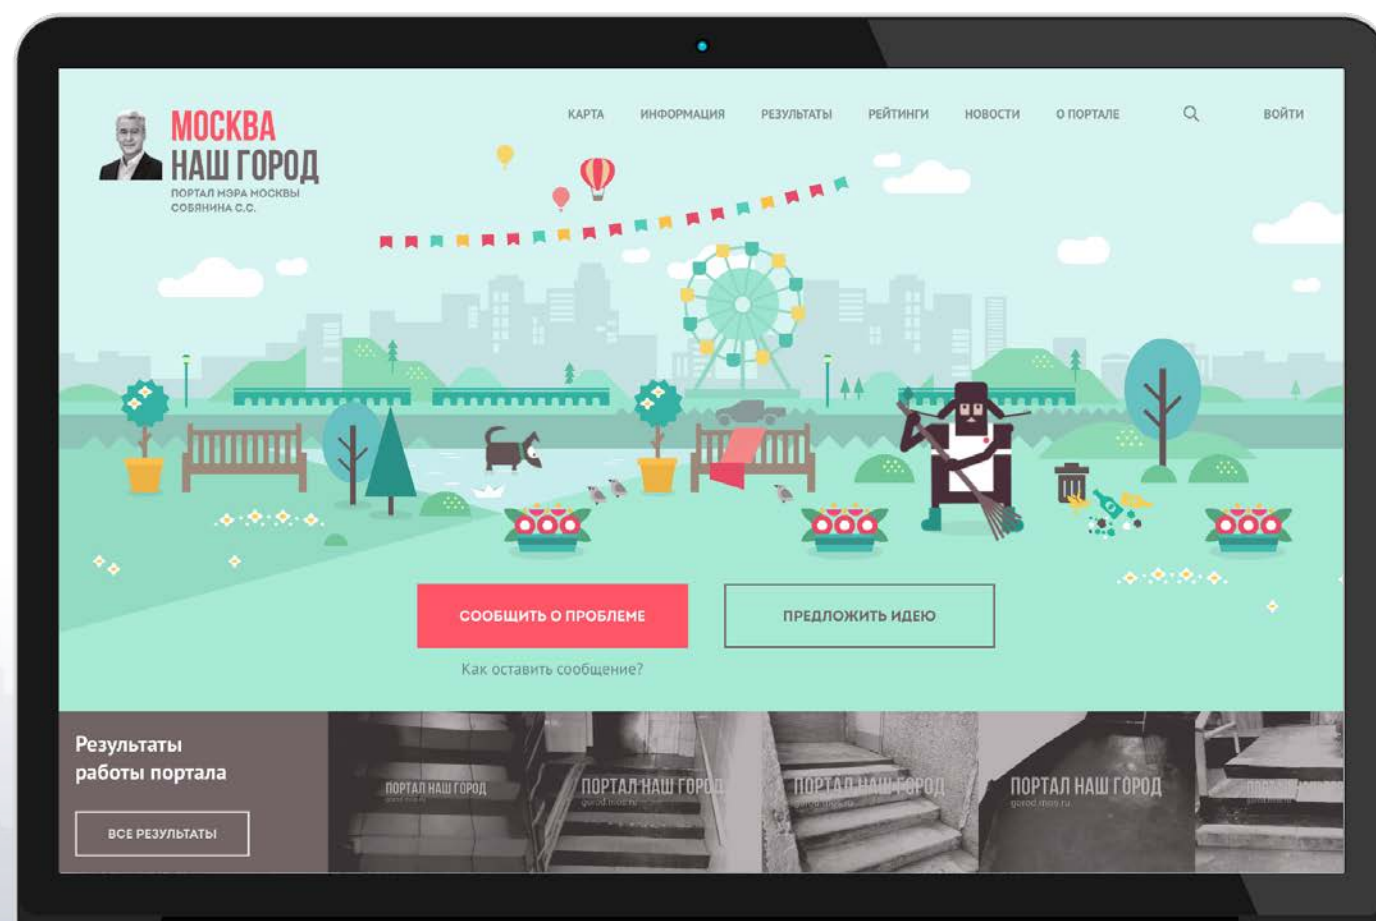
МОСКВА НАШ ГОРОД
ПОРТАЛ МЭРА МОСКВЫ СОБЯНИНА С.С.

КАРТА ИНФОРМАЦИЯ РЕЗУЛЬТАТЫ РЕЙТИНГИ НОВОСТИ О ПОРТАЛЕ ВОЙТИ

СООБЩИТЬ О ПРОБЛЕМЕ
ПРЕДЛОЖИТЬ ИДЕЮ
Как оставить сообщение?

Результаты работы портала
ВСЕ РЕЗУЛЬТАТЫ

ПОРТАЛ НАШ ГОРОД
gorod.mos.ru
ПОРТАЛ НАШ ГОРОД
gorod.mos.ru
ПОРТАЛ НАШ ГОРОД
gorod.mos.ru
ПОРТАЛ НАШ ГОРОД
gorod.mos.ru
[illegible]